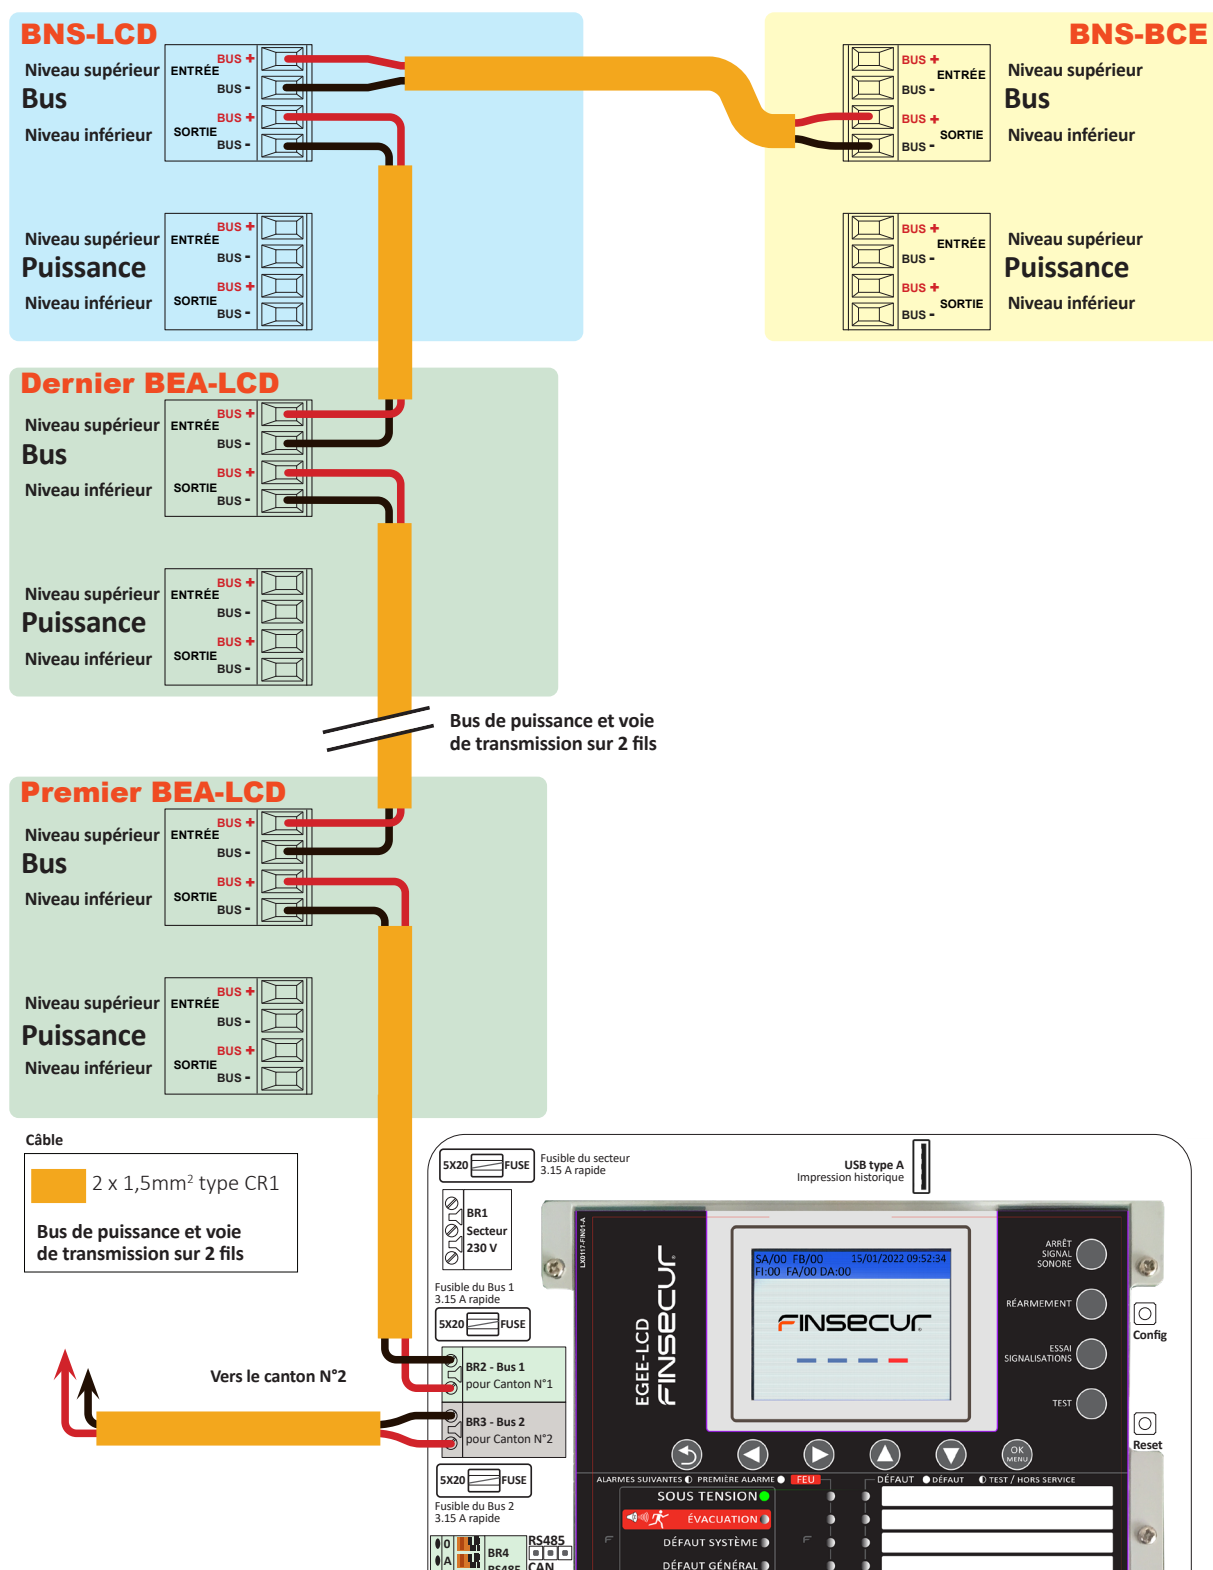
BNS-LCD

Niveau supérieur
Bus
Niveau inférieur

ENTRÉE
BUS +
BUS -
SORTIE
BUS +
BUS -

Niveau supérieur
Puissance
Niveau inférieur

ENTRÉE
BUS +
BUS -
SORTIE
BUS +
BUS -

BNS-BCE

BUS +
ENTRÉE
BUS -
BUS +
SORTIE
BUS -

Niveau supérieur
Bus
Niveau inférieur

BUS +
ENTRÉE
BUS -
BUS +
SORTIE
BUS -

Niveau supérieur
Puissance
Niveau inférieur

Dernier BEA-LCD

Niveau supérieur
Bus
Niveau inférieur

ENTRÉE
BUS +
BUS -
SORTIE
BUS +
BUS -

Niveau supérieur
Puissance
Niveau inférieur

ENTRÉE
BUS +
BUS -
SORTIE
BUS +
BUS -

Bus de puissance et voie de transmission sur 2 fils

Premier BEA-LCD

Niveau supérieur
Bus
Niveau inférieur

ENTRÉE
BUS +
BUS -
SORTIE
BUS +
BUS -

Niveau supérieur
Puissance
Niveau inférieur

ENTRÉE
BUS +
BUS -
SORTIE
BUS +
BUS -

Câble

2 x 1,5mm² type CR1

Bus de puissance et voie de transmission sur 2 fils

Vers le canton N°2

5X20 FUSE
Fusible du secteur
3.15 A rapide

USB type A
Impression historique

BR1
Secteur
230 V

Fusible du Bus 1
3.15 A rapide

5X20 FUSE

BR2 - Bus 1
pour Canton N°1

BR3 - Bus 2
pour Canton N°2

5X20 FUSE
Fusible du Bus 2
3.15 A rapide

BR4
RS485
RS485
CAN

EGEE-LCD
FINSECUR

SA/00 FB/00 15/01/2022 09:52:34
FI:00 FA/00 DA:00

FINSECUR

ARRÊT SIGNAL SONORE
RÉARMEMENT
ESSAI SIGNALISATIONS
TEST
OK MENU

Config
Reset

ALARMES SUIVANTES
PREMIÈRE ALARME
FEU
DÉFAUT
DÉFAUT
TEST / HORS SERVICE

SOUS TENSION
ÉVACUATION
DÉFAUT SYSTÈME
DÉFAUT GÉNÉRAL